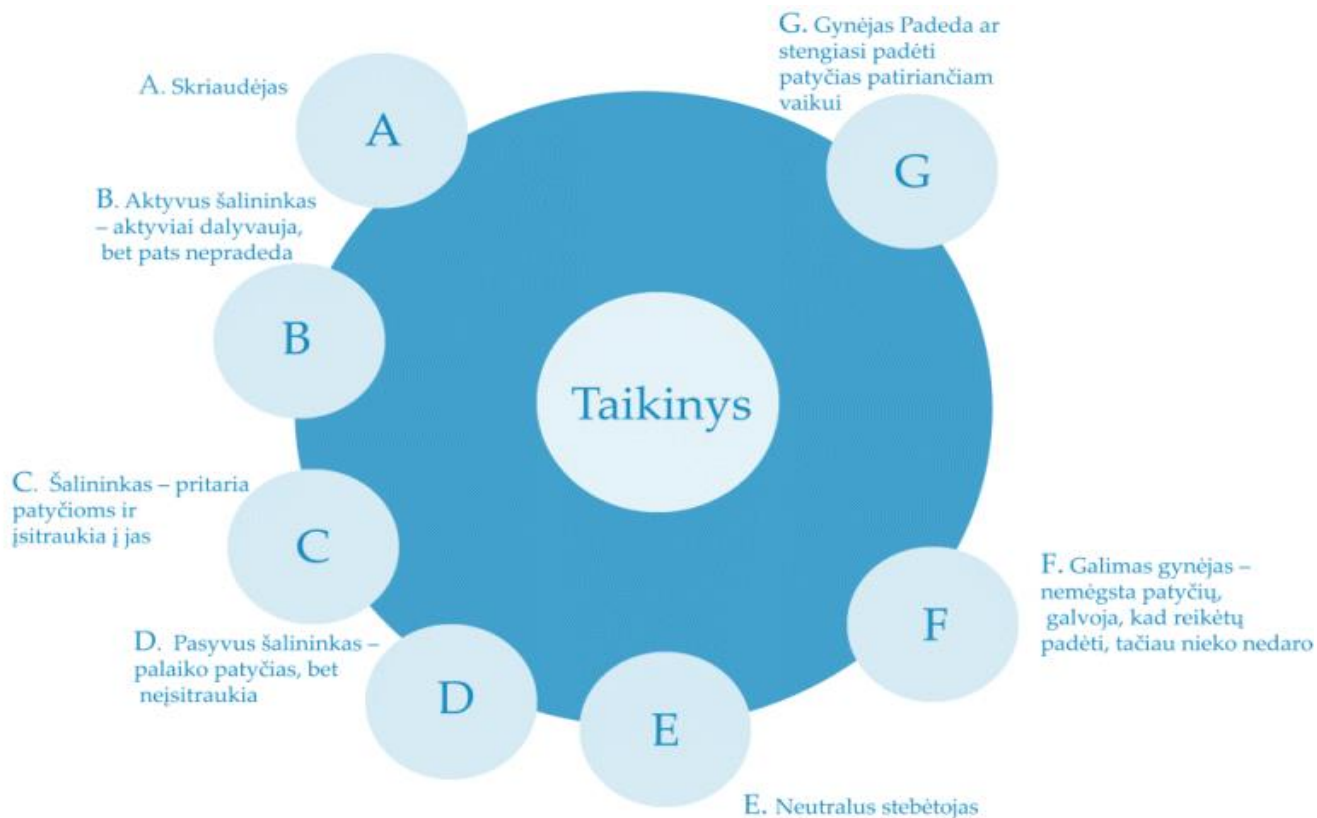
A. Skriaudėjas

A

G. Gynėjas Padeda ar stengiasi padėti patyčias patiriančiam vaikui

G

B. Aktyvus šalininkas – aktyviai dalyvauja, bet pats nepradeda

B

Taikinys

C. Šalininkas – pritaria patyčioms ir įsitraukia į jas

C

F. Galimas gynėjas – nemėgsta patyčių, galvoja, kad reikėtų padėti, tačiau nieko nedaro

F

D. Pasyvus šalininkas – palaiko patyčias, bet neįsitraukia

D

E

E. Neutralus stebėtojas